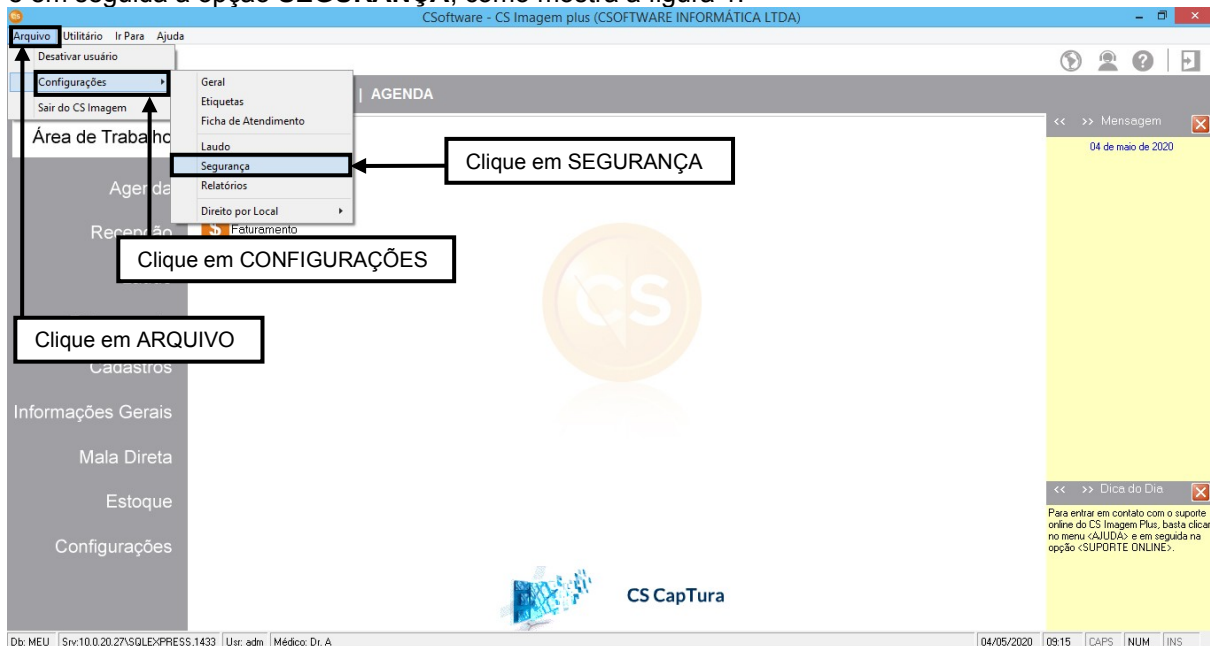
e em seguida a opção SEGURANÇA, como mostra a figura 1.

CSoftware - CS Imagem plus (CSOFTWARE INFORMÁTICA LTDA)

Arquivo Utilitário Ir Para Ajuda

Desativar usuário
Configurações
Sair do CS Imagem

Geral
Etiquetas
Ficha de Atendimento
Laudo
Segurança
Relatórios
Direito por Local

| AGENDA

Clique em SEGURANÇA

Clique em CONFIGURAÇÕES

Clique em ARQUIVO

Área de Trabalho
Agenda
Recepção
Faturamento
Cadastros
Informações Gerais
Mala Direta
Estoque
Configurações

<< >> Mensagem
04 de maio de 2020

<< >> Dica do Dia
Para entrar em contato com o suporte online do CS Imagem Plus, basta clicar no menu <AJUDA> e em seguida na opção <SUPORTE ONLINE>.

CS CapTura

Db: MEU | Srv:10.0.20.27\SQLEXPRESS.1433 | Usr: adm | Médico: Dr. A | 04/05/2020 | 09:15 | CAPS | NUM | INS